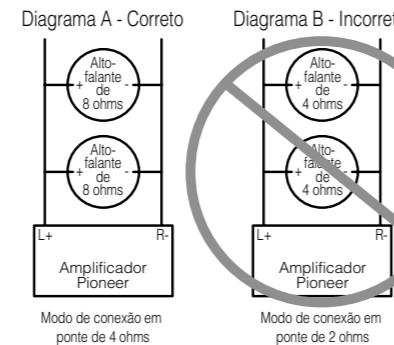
Diagrama A - Correto

+ Alto-falante de 8 ohms -

+ Alto-falante de 8 ohms -

L+ R-

Amplificador Pioneer

Modo de conexão em ponte de 4 ohms

Diagrama B - Incorre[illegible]

+ Alto-falante de 4 ohms -

+ Alto-falante de 4 ohms -

L+ R-

Amplificador Pioneer

Modo de conexão em ponte de 2 ohms